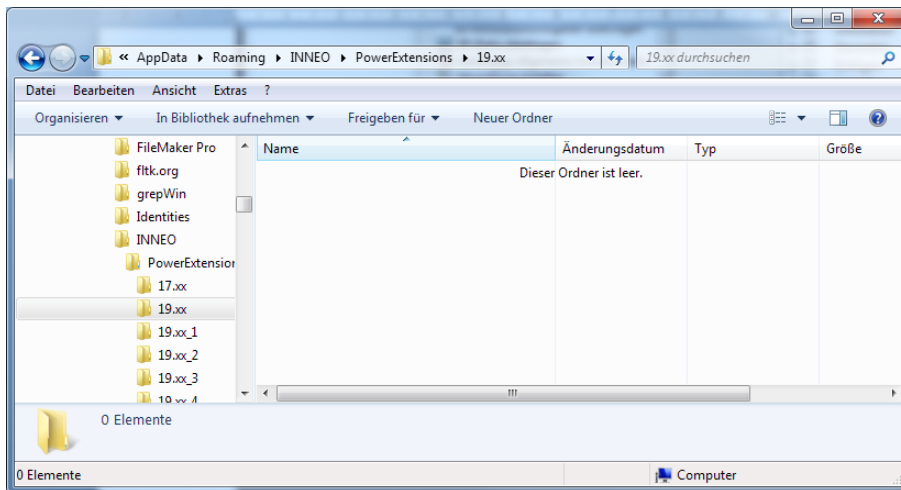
« AppData ▸ Roaming ▸ INNEO ▸ PowerExtensions ▸ 19.xx

19.xx durchsuchen

Datei Bearbeiten Ansicht Extras ?

Organisieren ▾ In Bibliothek aufnehmen ▾ Freigeben für ▾ Neuer Ordner

FileMaker Pro
fltk.org
grepWin
Identities
INNEO
PowerExtensior
17.xx
19.xx
19.xx_1
19.xx_2
19.xx_3
19.xx_4

| Name | Änderungsdatum | Typ | Größe |
|---|---|---|---|

Dieser Ordner ist leer.

0 Elemente

0 Elemente

Computer